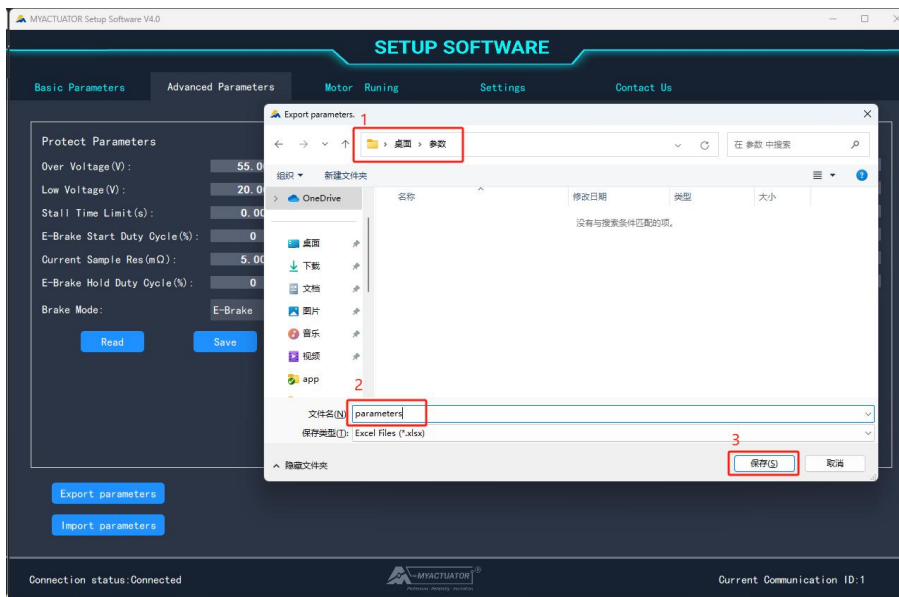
MYACTUATOR Setup Software V4.0

SETUP SOFTWARE

Basic Parameters
Advanced Parameters
Motor Runing
Settings
Contact Us

Protect Parameters
Over Voltage(V): 55.0
Low Voltage(V): 20.0
Stall Time Limit(s): 0.00
E-Brake Start Duty Cycle(%): 0
Current Sample Res(mΩ): 5.00
E-Brake Hold Duty Cycle(%): 0
Brake Mode: E-Brake

Read
Save

Export parameters.
1
桌面 › 参数
在 参数 中搜索
组织 ▾
新建文件夹
OneDrive
名称
修改日期
类型
大小
没有与搜索条件匹配的项。
桌面
下载
文档
图片
音乐
视频
app
2
文件名(N): parameters
保存类型(T): Excel Files (*.xlsx)
3
隐藏文件夹
保存(S)
取消

Export parameters
Import parameters

Connection status:Connected
MYACTUATOR
Current Communication ID:1